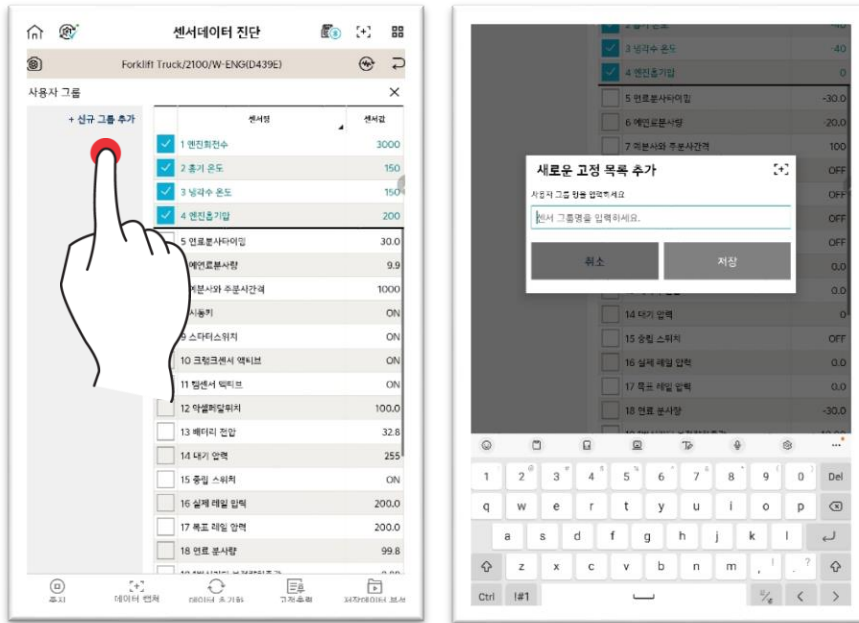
센서데이터 진단

Forklift Truck/2100/W-ENG(D439E)

사용자 그룹

+ 신규 그룹 추가

| 센서명 | 센서값 |
|---|---|
| 1 엔진회전수 | 3000 |
| 2 흡기 온도 | 150 |
| 3 냉각수 온도 | 150 |
| 4 엔진흡기압 | 200 |
| 5 연료분사타이밍 | 30.0 |
| 에연료분사량 | 9.9 |
| 미분사와 주분사간격 | 1000 |
| 시동키 | ON |
| 9 스타터스위치 | ON |
| 10 크랭크센서 액티브 | ON |
| 11 캠센서 액티브 | ON |
| 12 악셀페달위치 | 100.0 |
| 13 배터리 전압 | 32.8 |
| 14 대기 압력 | 255 |
| 15 중립 스위치 | ON |
| 16 실제 레일 압력 | 200.0 |
| 17 목표 레일 압력 | 200.0 |
| 18 연료 분사량 | 99.8 |

주지 데이터 캡쳐 데이터 초기화 고정목록 저장데이터 보기

| | |
|---|---|
| 3 냉각수 온도 | -40 |
| 4 엔진흡기압 | 0 |
| 5 연료분사타이밍 | -30.0 |
| 6 예연료분사량 | -20.0 |
| 7 미분사와 주분사간격 | 100 |
| | OFF |
| | OFF |
| | OFF |
| | OFF |
| | 0.0 |
| | 0.0 |
| 14 대기 압력 | 0 |
| 15 중립 스위치 | OFF |
| 16 실제 레일 압력 | 0.0 |
| 17 목표 레일 압력 | 0.0 |
| 18 연료 분사량 | -30.0 |

새로운 고정 목록 추가

사용자 그룹 명을 입력하세요

센서 그룹명을 입력하세요.

취소 저장

1 2 3 4 5 6 7 8 9 0 Del
q w e r t y u i o p
a s d f g h j k l
z x c v b n m
Ctrl !#1